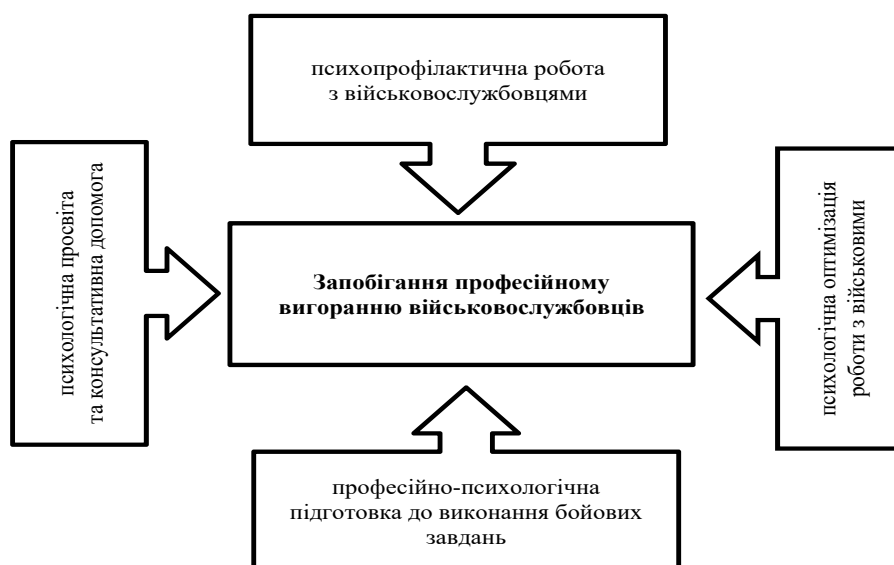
психопрофілактична робота з військовослужбовцями

психологічна просвіта та консультативна допомога

Запобігання професійному вигоранню військовослужбовців

психологічна оптимізація роботи з військовими

професійно-психологічна підготовка до виконання бойових завдань